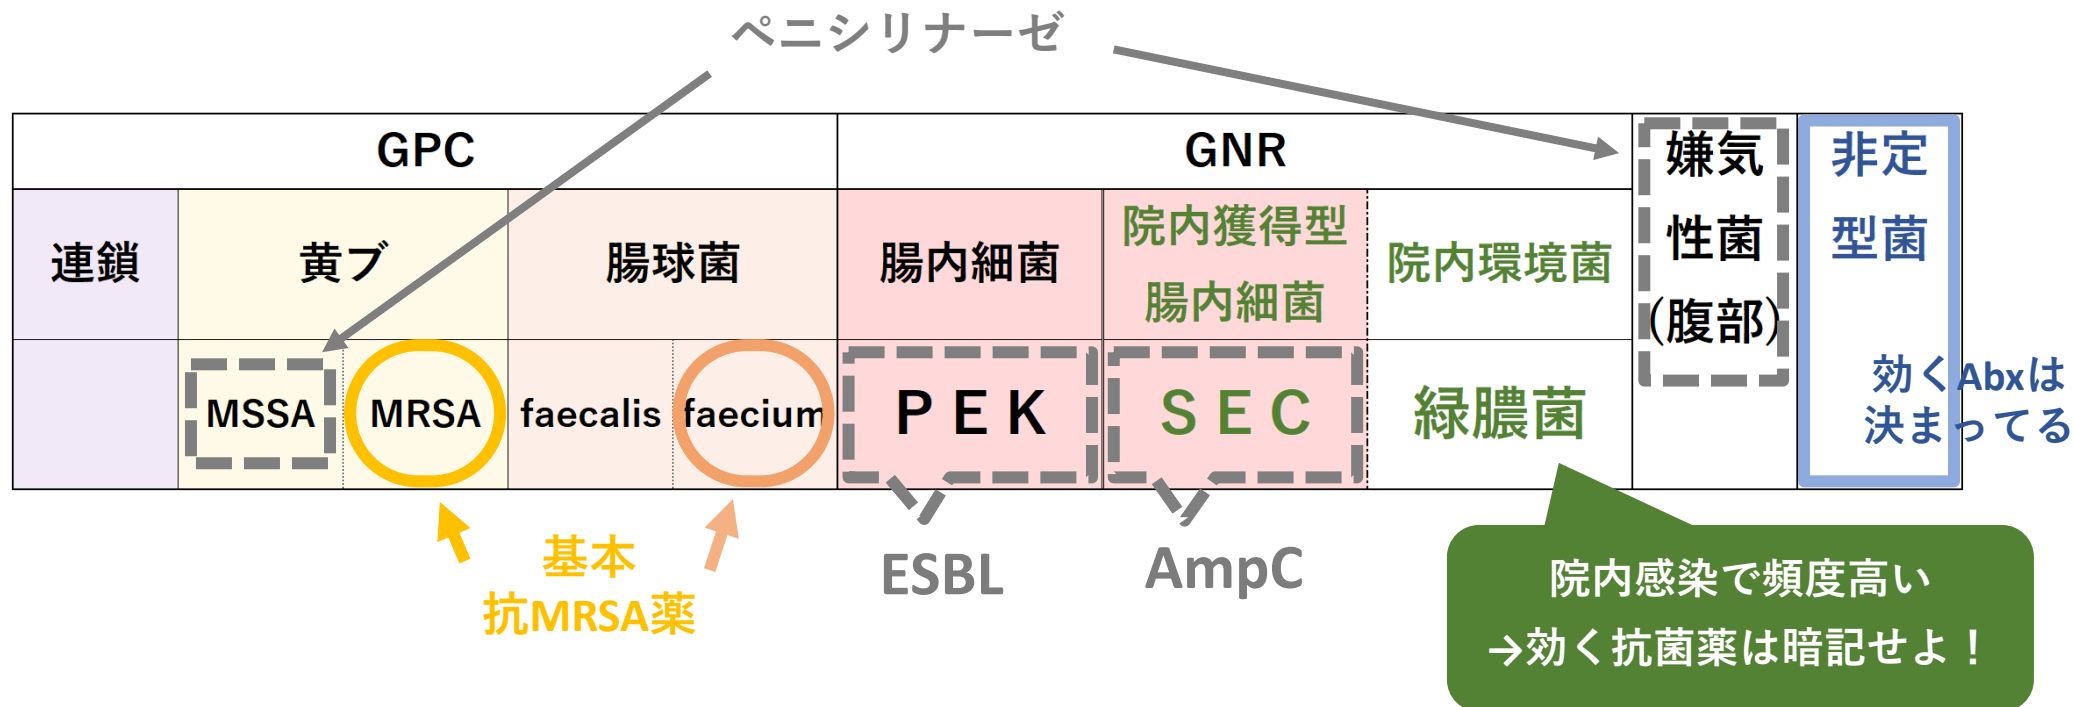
ペニシリナーゼ

| GPC | | | | | GNR | | | 嫌気性菌(腹部) | 非定型菌 |
|---|---|---|---|---|---|---|---|---|---|
| 連鎖 | 黄ブ | | 腸球菌 | | 腸内細菌 | 院内獲得型腸内細菌 | 院内環境菌 | | |
| | MSSA | MRSA | faecalis | faecium | P E K | S E C | 緑膿菌 | | 効くAbxは決まってる |

基本
抗MRSA薬

ESBL

AmpC

院内感染で頻度高い
→効く抗菌薬は暗記せよ！